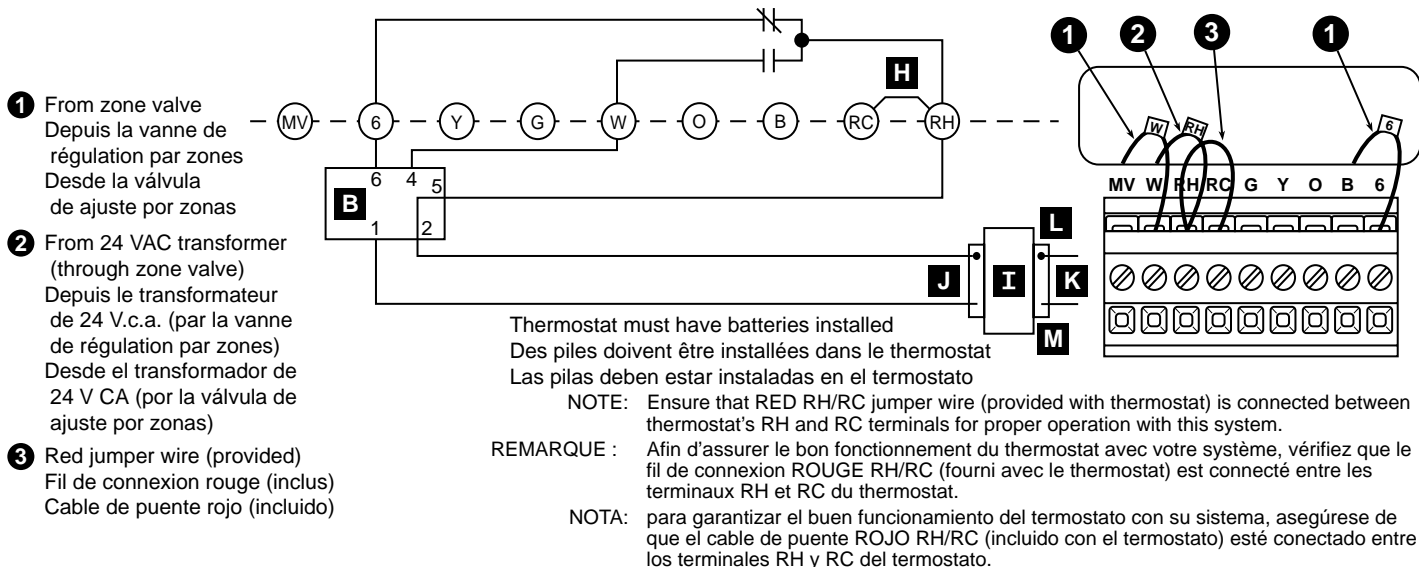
1 From zone valve
Depuis la vanne de régulation par zones
Desde la válvula de ajuste por zonas

2 From 24 VAC transformer (through zone valve)
Depuis le transformateur de 24 V.c.a. (par la vanne de régulation par zones)
Desde el transformador de 24 V CA (por la válvula de ajuste por zonas)

3 Red jumper wire (provided)
Fil de connexion rouge (inclus)
Cable de puente rojo (incluido)

MV 6 Y G W O B RC RH

H

B 6 4 5 1 2

L J I K M

1 2 3 1

W RH 6

MV W RH RC G Y O B 6

Thermostat must have batteries installed
Des piles doivent être installées dans le thermostat
Las pilas deben estar instaladas en el termostato

NOTE: Ensure that RED RH/RC jumper wire (provided with thermostat) is connected between thermostat's RH and RC terminals for proper operation with this system.

REMARQUE : Afin d'assurer le bon fonctionnement du thermostat avec votre système, vérifiez que le fil de connexion ROUGE RH/RC (fourni avec le thermostat) est connecté entre les terminaux RH et RC du thermostat.

NOTA: para garantizar el buen funcionamiento del termostato con su sistema, asegúrese de que el cable de puente ROJO RH/RC (incluido con el termostato) esté conectado entre los terminales RH y RC del termostato.